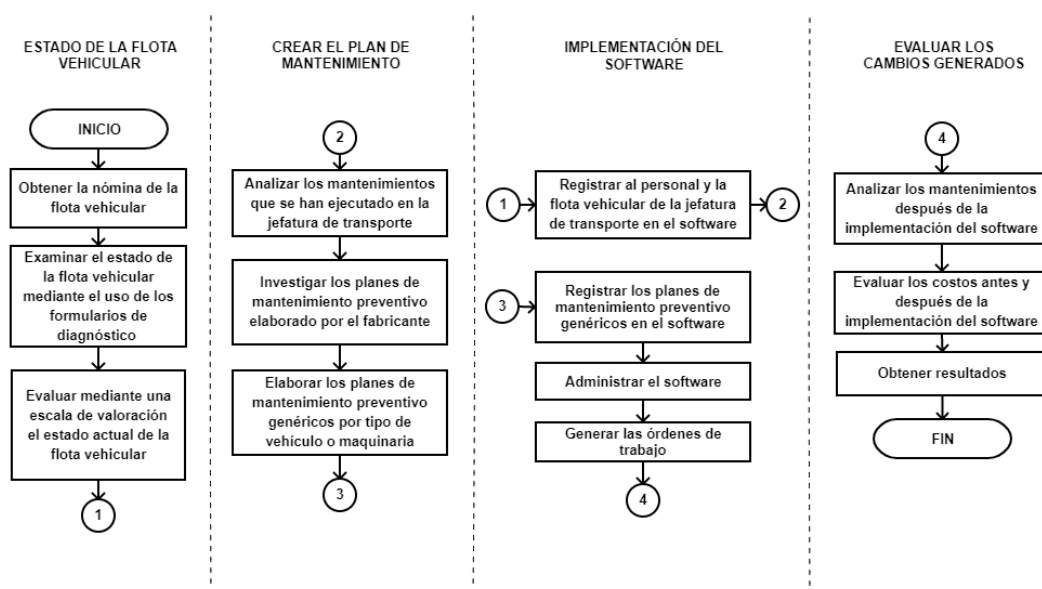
ESTADO DE LA FLOTA VEHICULAR

INICIO

Obtener la nómina de la flota vehicular

Examinar el estado de la flota vehicular mediante el uso de los formularios de diagnóstico

Evaluar mediante una escala de valoración el estado actual de la flota vehicular

1

CREAR EL PLAN DE MANTENIMIENTO

2

Analizar los mantenimientos que se han ejecutado en la jefatura de transporte

Investigar los planes de mantenimiento preventivo elaborado por el fabricante

Elaborar los planes de mantenimiento preventivo genéricos por tipo de vehículo o maquinaria

3

IMPLEMENTACIÓN DEL SOFTWARE

1

Registrar al personal y la flota vehicular de la jefatura de transporte en el software

2

3

Registrar los planes de mantenimiento preventivo genéricos en el software

Administrar el software

Generar las órdenes de trabajo

4

EVALUAR LOS CAMBIOS GENERADOS

4

Analizar los mantenimientos después de la implementación del software

Evaluar los costos antes y después de la implementación del software

Obtener resultados

FIN